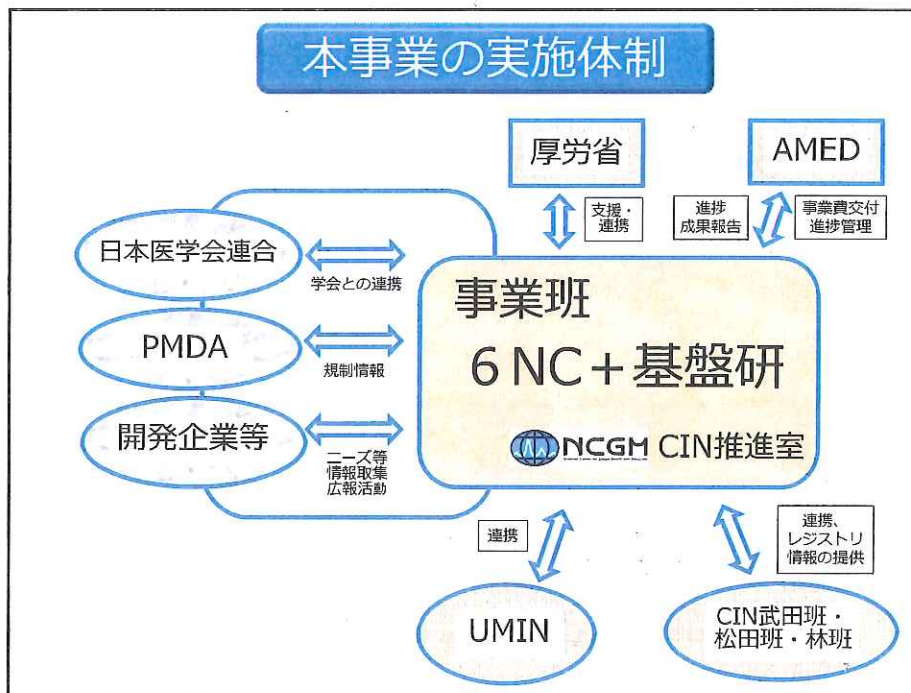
本事業の実施体制

厚労省

AMED

支援・連携

進捗成果報告

事業費交付進捗管理

日本医学会連合

学会との連携

PMDA

規制情報

開発企業等

ニーズ等情報取集広報活動

事業班

6 NC＋基盤研

NCGM CIN推進室

連携

連携、レジストリ情報の提供

UMIN

CIN武田班・松田班・林班